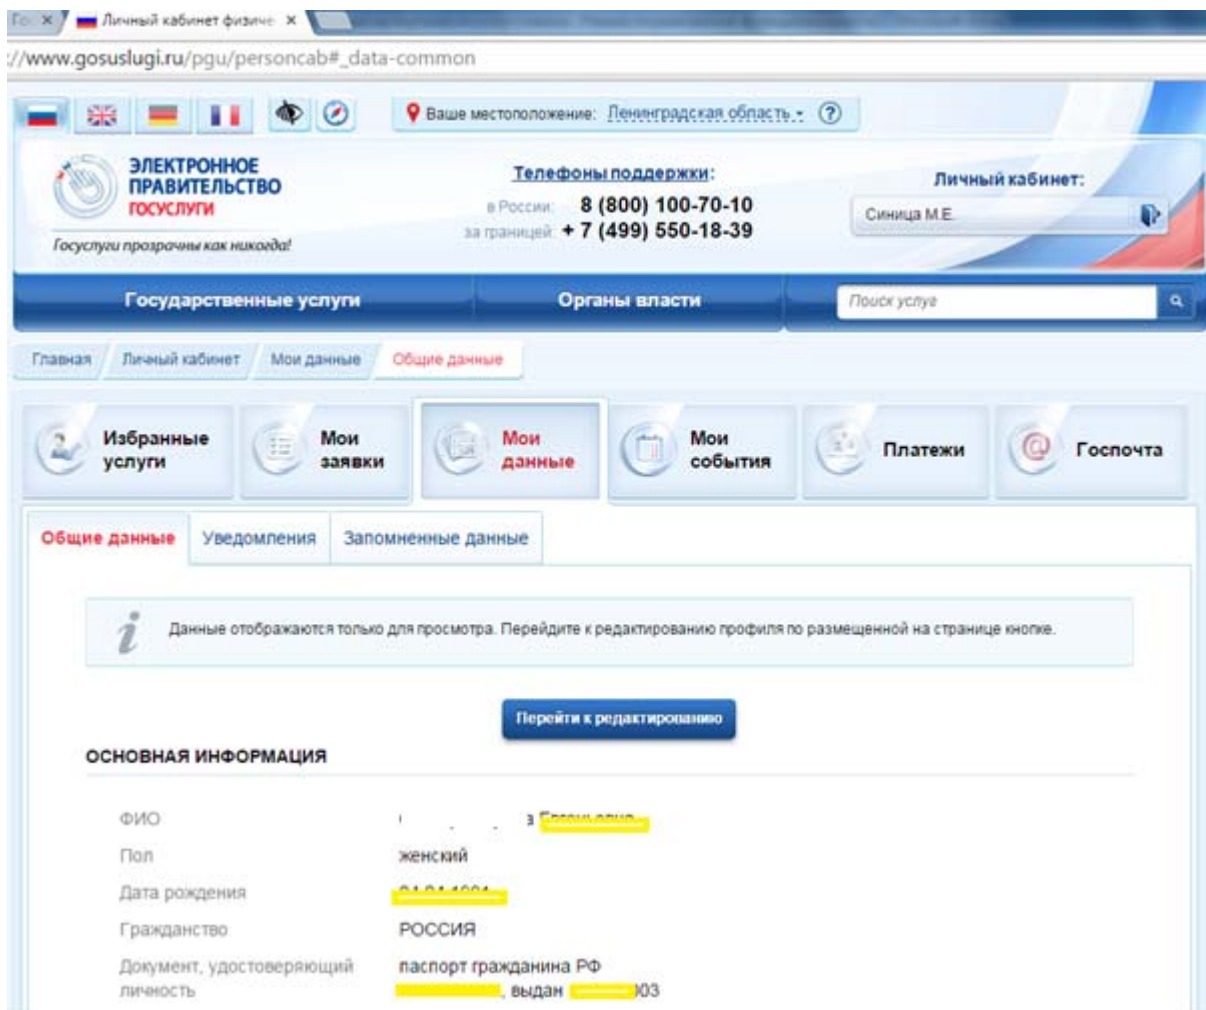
Го ×
Личный кабинет физиче ×
://www.gosuslugi.ru/pgu/personcab#_data-common

Ваше местоположение: Ленинградская область ?

ЭЛЕКТРОННОЕ ПРАВИТЕЛЬСТВО ГОСУСЛУГИ
Госуслуги прозрачны как никогда!

Телефоны поддержки:
в России: 8 (800) 100-70-10
за границей: + 7 (499) 550-18-39

Личный кабинет:
Синица М.Е.

Государственные услуги
Органы власти
Поиск услуг

Главная | Личный кабинет | Мои данные | Общие данные

Избранные услуги
Мои заявки
Мои данные
Мои события
Платежи
Госпочта

Общие данные
Уведомления
Запомненные данные

Данные отображаются только для просмотра. Перейдите к редактированию профиля по размещенной на странице кнопке.

Перейти к редактированию

ОСНОВНАЯ ИНФОРМАЦИЯ

| | |
|---|---|
| ФИО | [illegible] |
| Пол | женский |
| Дата рождения | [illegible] |
| Гражданство | РОССИЯ |
| Документ, удостоверяющий личность | паспорт гражданина РФ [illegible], выдан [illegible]03 |